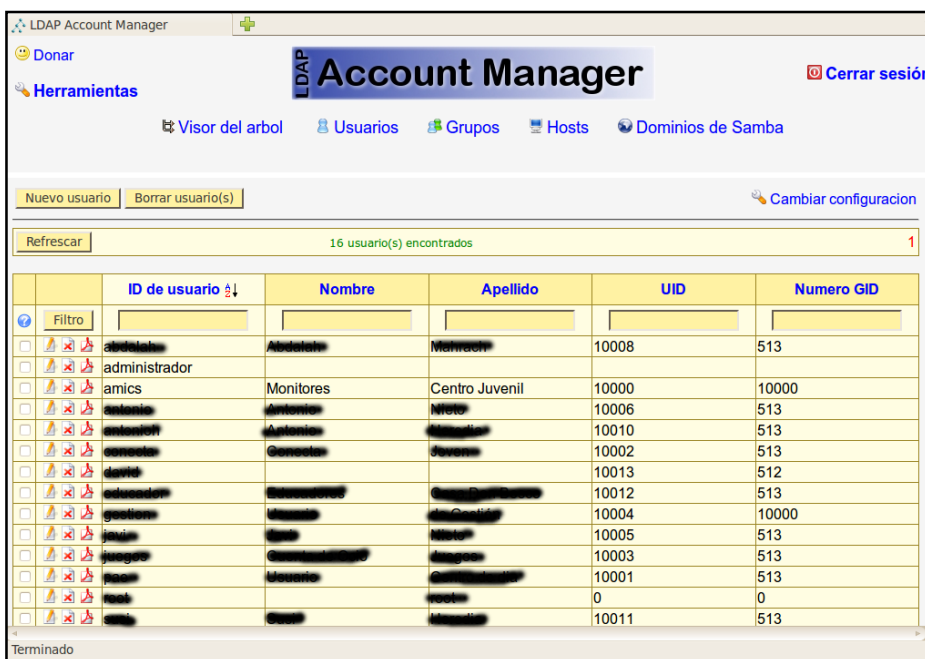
LDAP Account Manager

Donar

Herramientas

LDAP Account Manager

Cerrar sesió

Visor del arbol   Usuarios   Grupos   Hosts   Dominios de Samba

Nuevo usuario   Borrar usuario(s)

Cambiar configuracion

Refrescar   16 usuario(s) encontrados   1

| | | ID de usuario | Nombre | Apellido | UID | Numero GID |
|---|---|---|---|---|---|---|
| | Filtro | | | | | |
| | | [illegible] | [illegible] | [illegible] | 10008 | 513 |
| | | administrador | | | | |
| | | amics | Monitores | Centro Juvenil | 10000 | 10000 |
| | | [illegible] | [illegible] | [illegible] | 10006 | 513 |
| | | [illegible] | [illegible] | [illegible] | 10010 | 513 |
| | | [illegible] | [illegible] | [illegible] | 10002 | 513 |
| | | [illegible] | | | 10013 | 512 |
| | | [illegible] | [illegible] | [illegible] | 10012 | 513 |
| | | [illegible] | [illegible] | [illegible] | 10004 | 10000 |
| | | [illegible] | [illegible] | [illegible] | 10005 | 513 |
| | | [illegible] | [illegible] | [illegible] | 10003 | 513 |
| | | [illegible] | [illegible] | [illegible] | 10001 | 513 |
| | | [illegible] | | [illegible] | 0 | 0 |
| | | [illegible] | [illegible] | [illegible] | 10011 | 513 |

Terminado